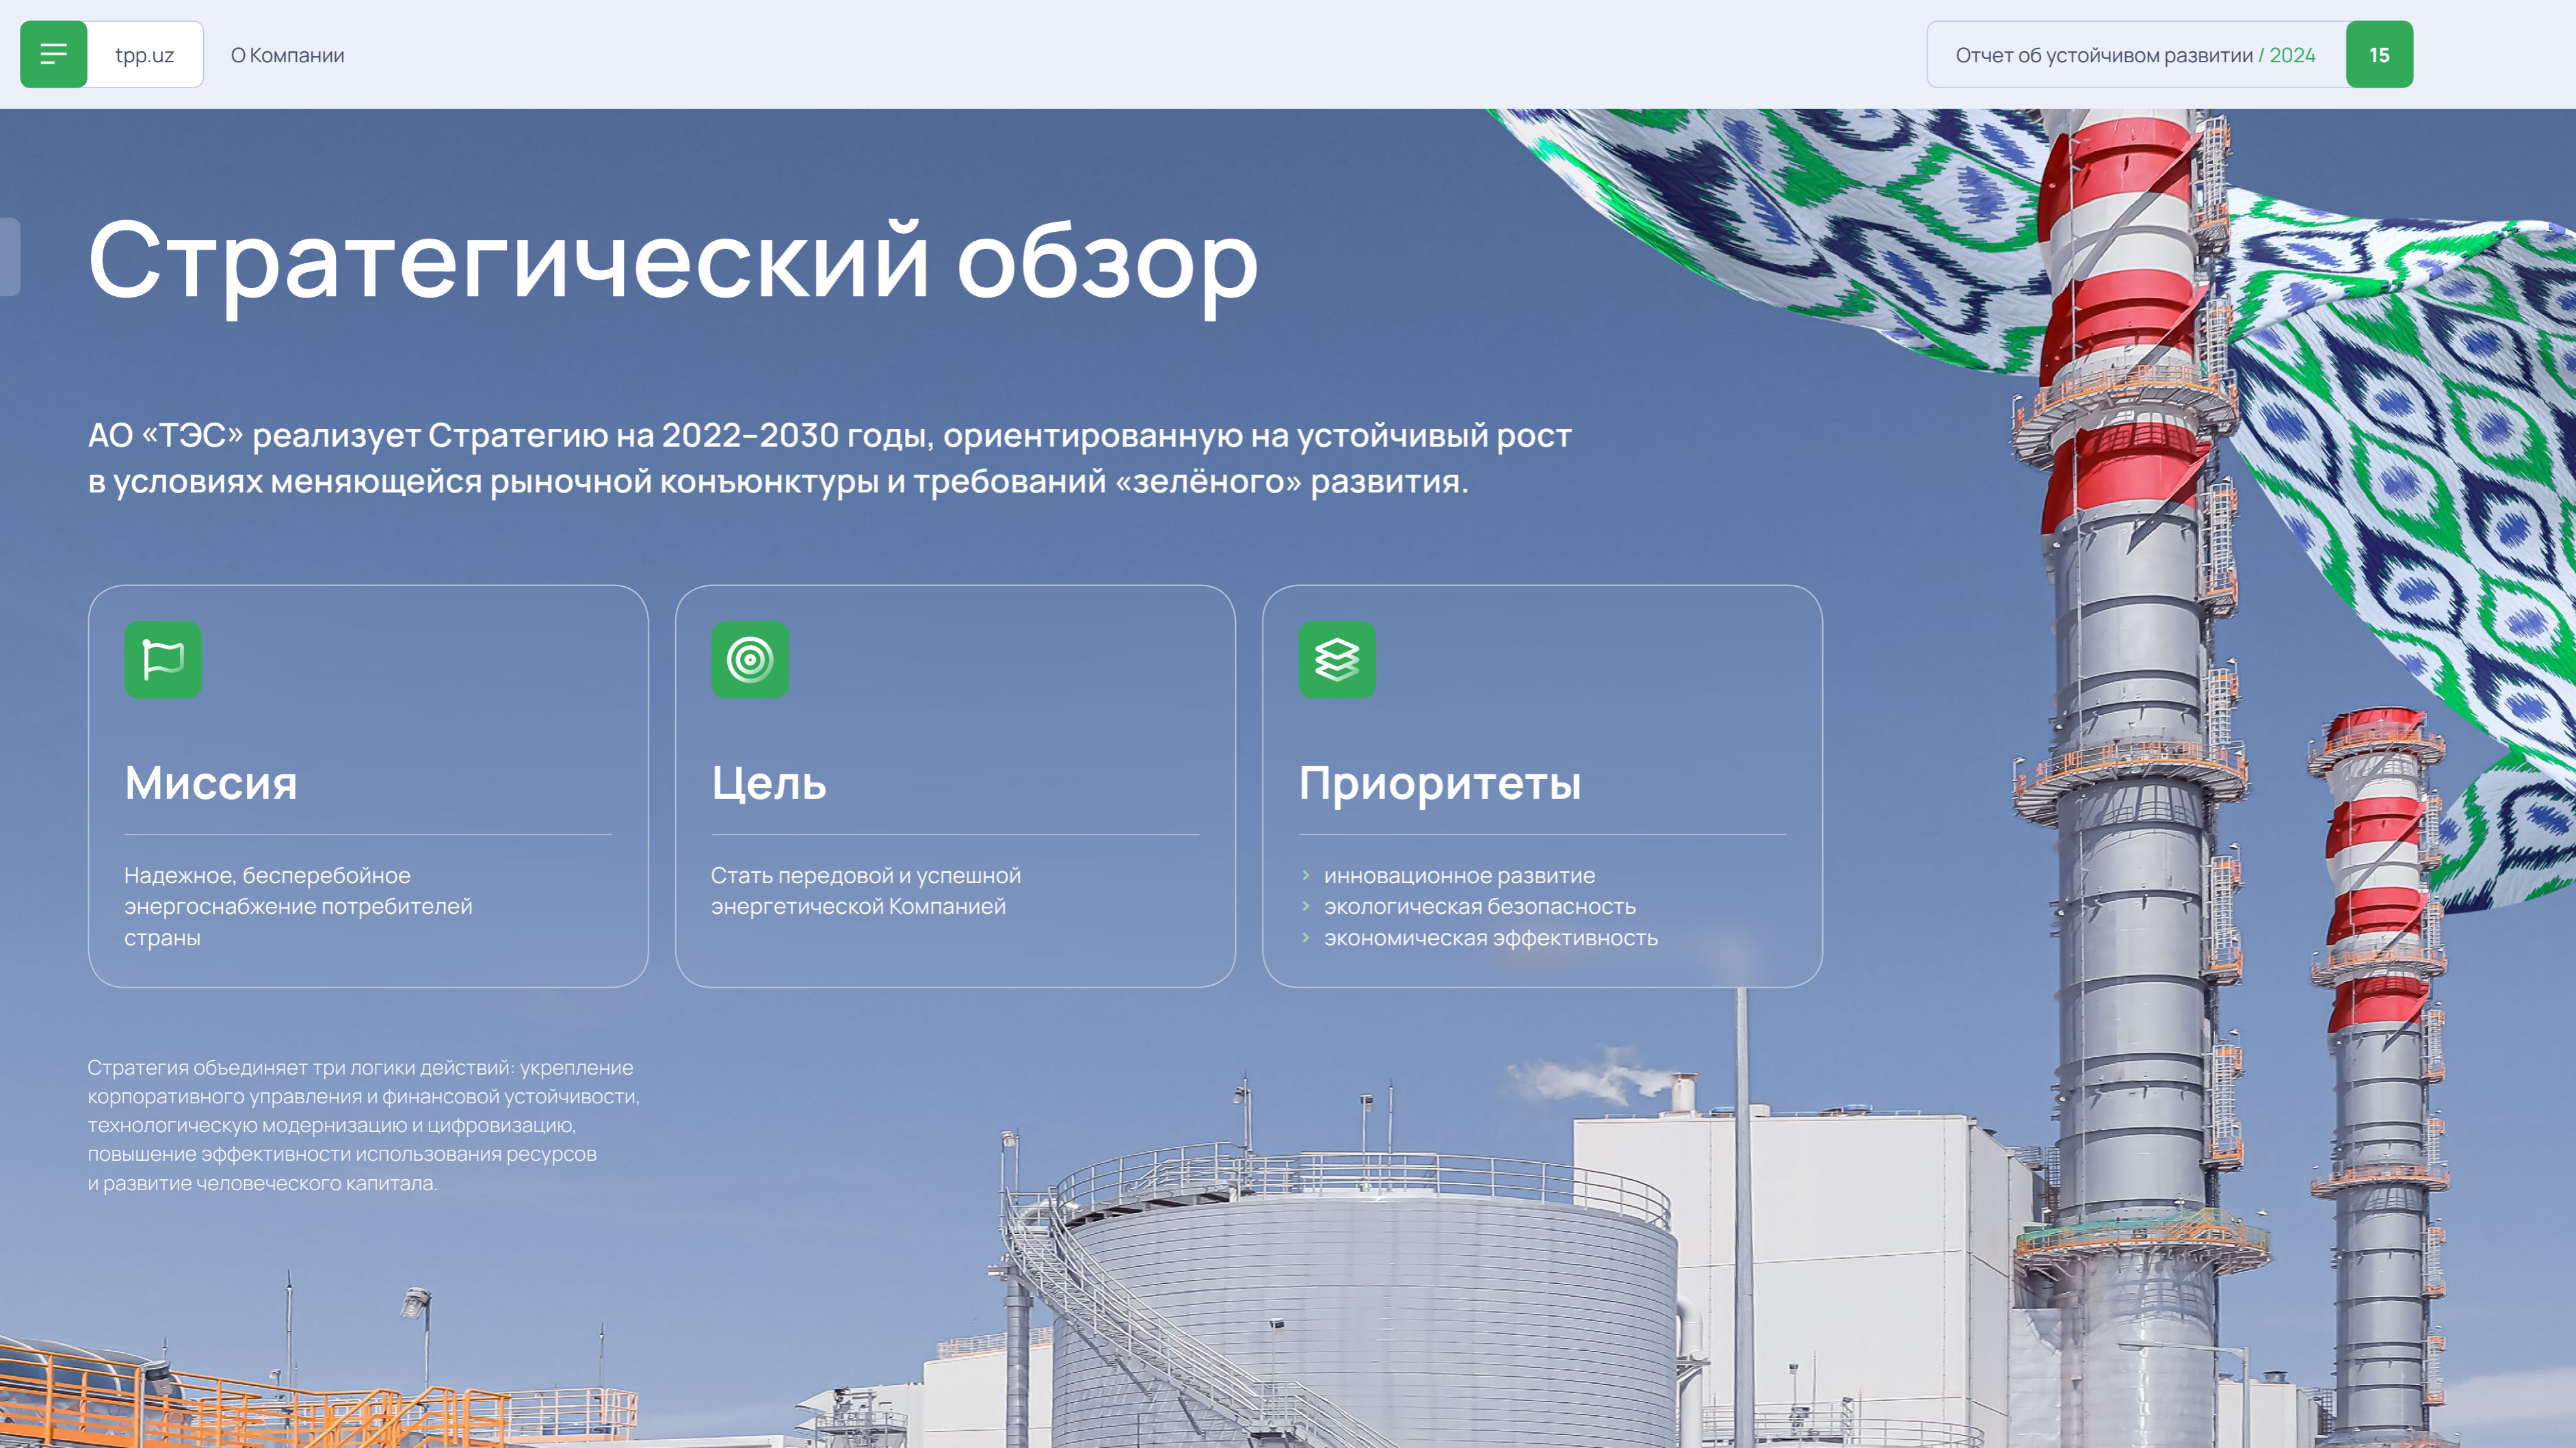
tpp.uz

О Компании

Отчет об устойчивом развитии / 2024

15

Стратегический обзор

АО «ТЭС» реализует Стратегию на 2022–2030 годы, ориентированную на устойчивый рост в условиях меняющейся рыночной конъюнктуры и требований «зелёного» развития.

Миссия

Надежное, бесперебойное энергоснабжение потребителей страны

Цель

Стать передовой и успешной энергетической Компанией

Приоритеты

инновационное развитие
экологическая безопасность
экономическая эффективность

Стратегия объединяет три логики действий: укрепление корпоративного управления и финансовой устойчивости, технологическую модернизацию и цифровизацию, повышение эффективности использования ресурсов и развитие человеческого капитала.